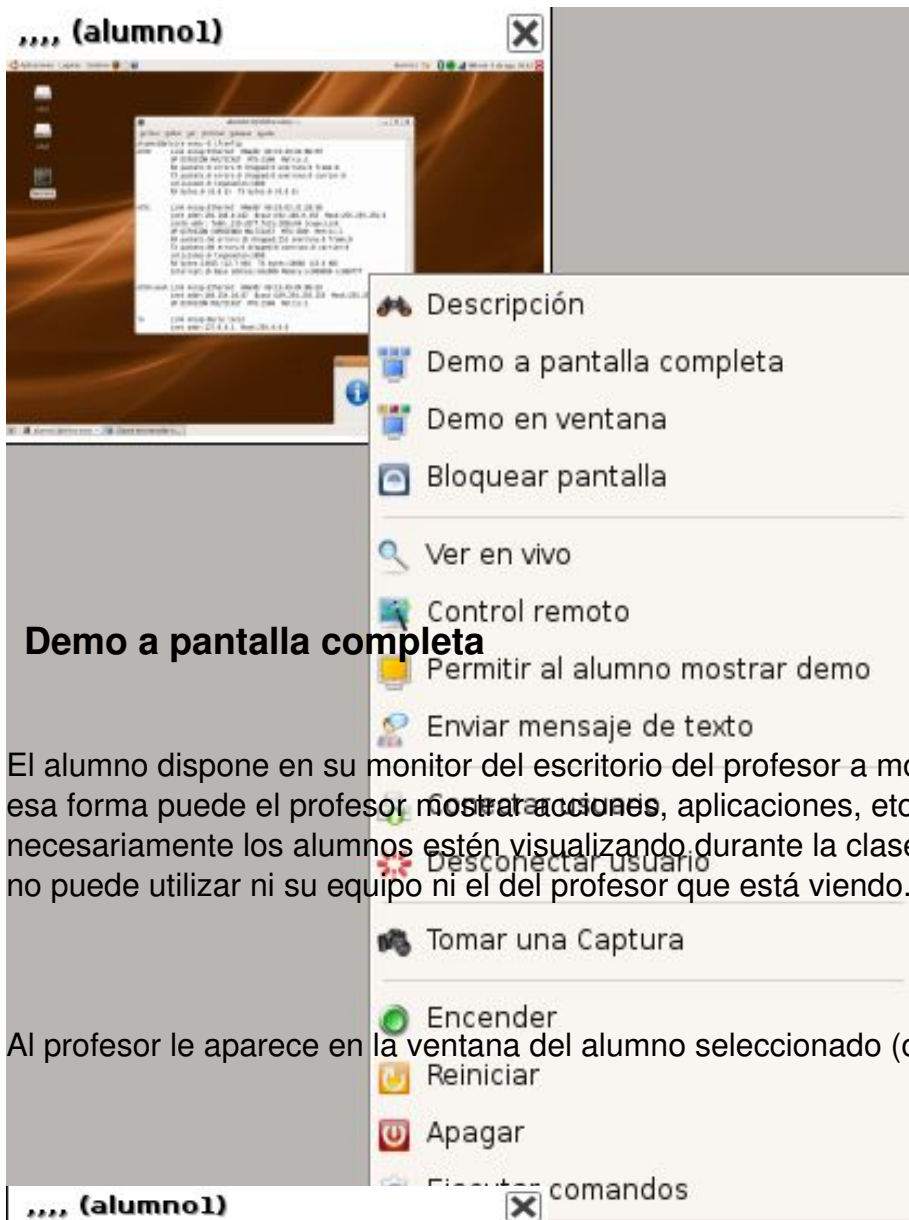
,,,, (alumno1)

Descripción
Demo a pantalla completa
Demo en ventana
Bloquear pantalla
Ver en vivo
Control remoto
Permitir al alumno mostrar demo
Enviar mensaje de texto
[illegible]
Desconectar usuario
Tomar una Captura
Encender
Reiniciar
Apagar
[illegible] comandos

Demo a pantalla completa

El alumno dispone en su monitor del escritorio del profesor a mo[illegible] esa forma puede el profesor mostrar acciones, aplicaciones, etc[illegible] necesariamente los alumnos estén visualizando durante la clase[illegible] no puede utilizar ni su equipo ni el del profesor que está viendo.

Al profesor le aparece en la ventana del alumno seleccionado ([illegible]

,,,, (alumno1)